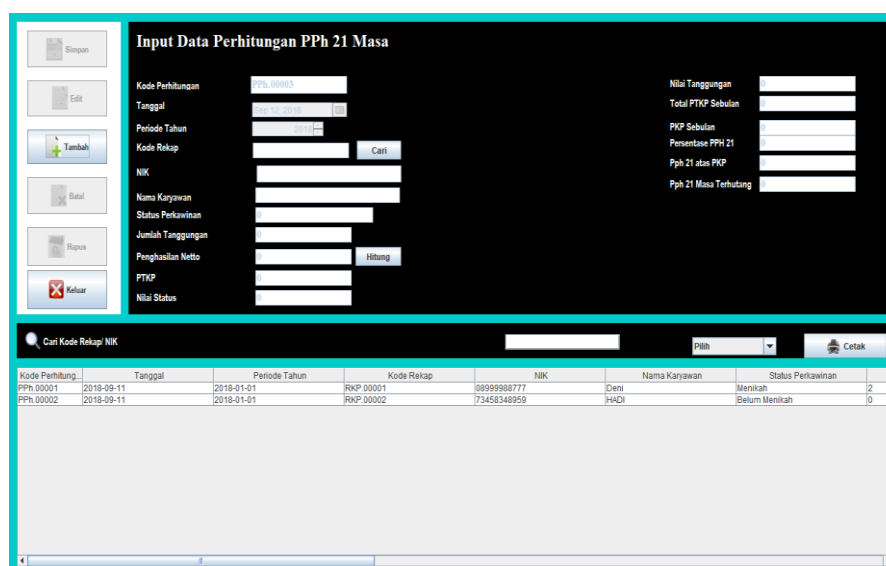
Simpan

Edit

Tambah

Batal

Hapus

Keluar

Input Data Perhitungan PPh 21 Masa

Kode Perhitungan PPh.00003
Tanggal Sep 12, 2018
Periode Tahun 2018
Kode Rekap Cari
NIK
Nama Karyawan
Status Perkawinan 0
Jumlah Tanggungan 0
Penghasilan Netto 0 Hitung
PTKP 0
Nilai Status 0

Nilai Tanggungan 0
Total PTKP Sebulan 0
PKP Sebulan 0
Persentase PPH 21 0
Pph 21 atas PKP 0
Pph 21 Masa Terhutang 0

Cari Kode Rekap/ NIK

Pilih

Cetak

| Kode Perhitung... | Tanggal | Periode Tahun | Kode Rekap | NIK | Nama Karyawan | Status Perkawinan | |
|---|---|---|---|---|---|---|---|
| PPh.00001 | 2018-09-11 | 2018-01-01 | RKP.00001 | 08999988777 | Deni | Menikah | 2 |
| PPh.00002 | 2018-09-11 | 2018-01-01 | RKP.00002 | 73458348959 | HADI | Belum Menikah | 0 |